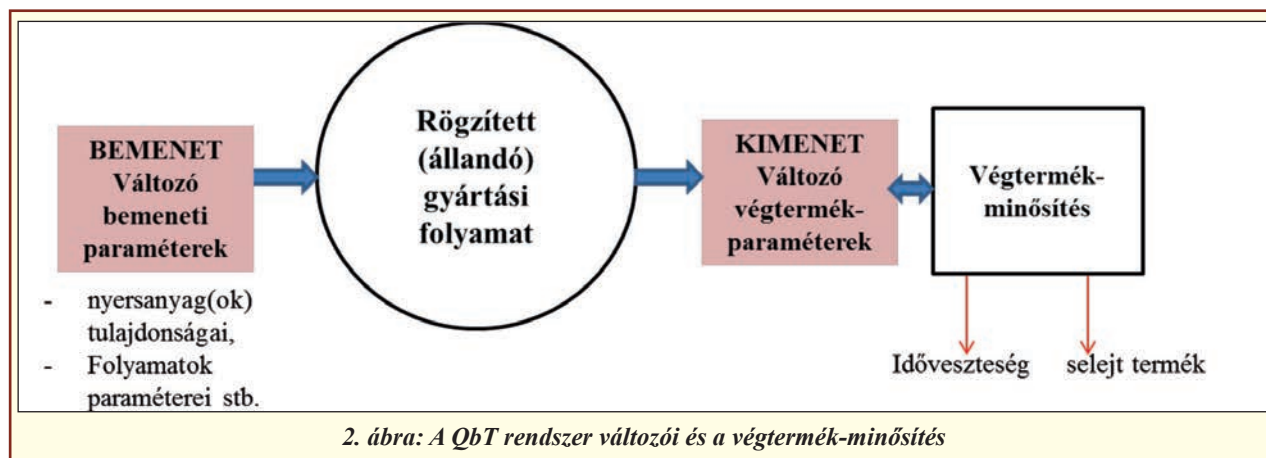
BEMENET
Változó
bemeneti
paraméterek

- nyersanyag(ok) tulajdonságai,
- Folyamatok paraméterei stb.

Rögzített
(állandó)
gyártási
folyamat

KIMENET
Változó
végtermékparaméterek

Végtermékminősítés

Időveszteség

selejt termék

2. ábra: A QbT rendszer változói és a végtermék-minősítés